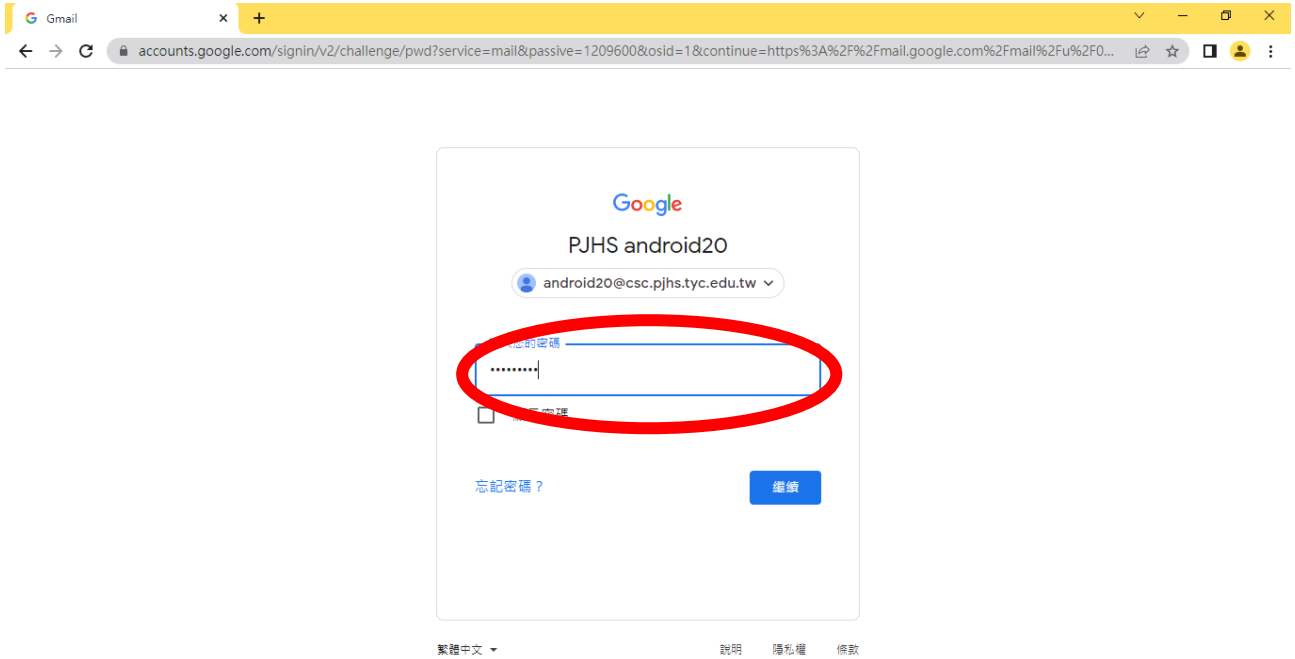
Gmail

accounts.google.com/signin/v2/challenge/pwd?service=mail&passive=1209600&osid=1&continue=https%3A%2F%2Fmail.google.com%2Fmail%2Fu%2F0...

Google

PJHS android20

android20@csc.pjhs.tyc.edu.tw

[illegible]您的密碼

••••••••••

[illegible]密碼

忘記密碼？

繼續

繁體中文

說明 隱私權 條款